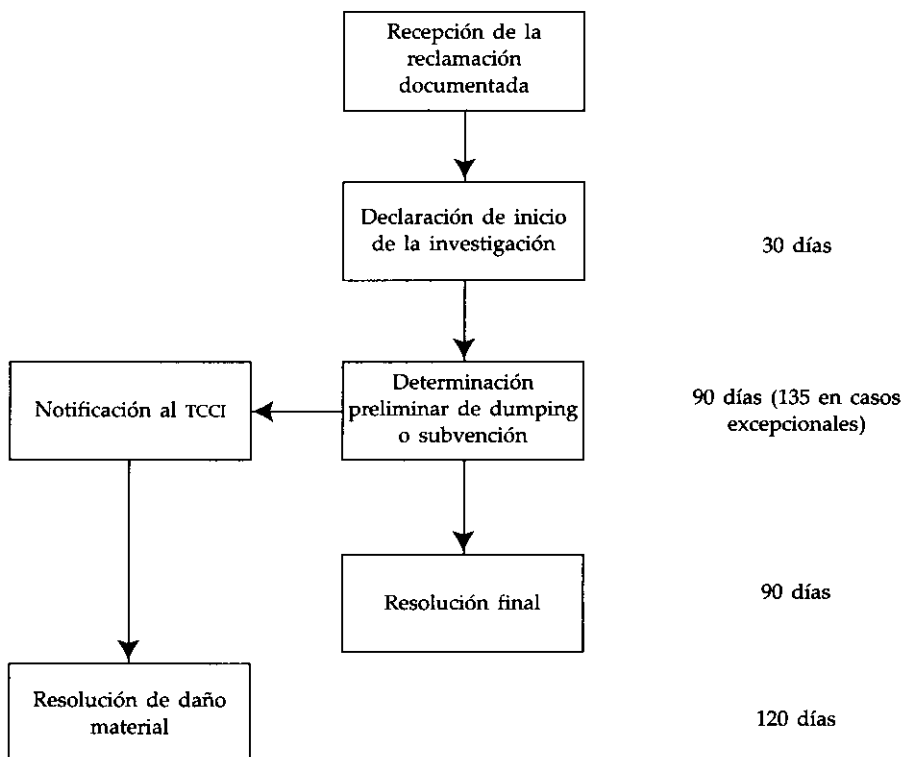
Recepción de la reclamación documentada

Declaración de inicio de la investigación

30 días

Notificación al TCCI

Determinación preliminar de dumping o subvención

90 días (135 en casos excepcionales)

Resolución final

90 días

Resolución de daño material

120 días